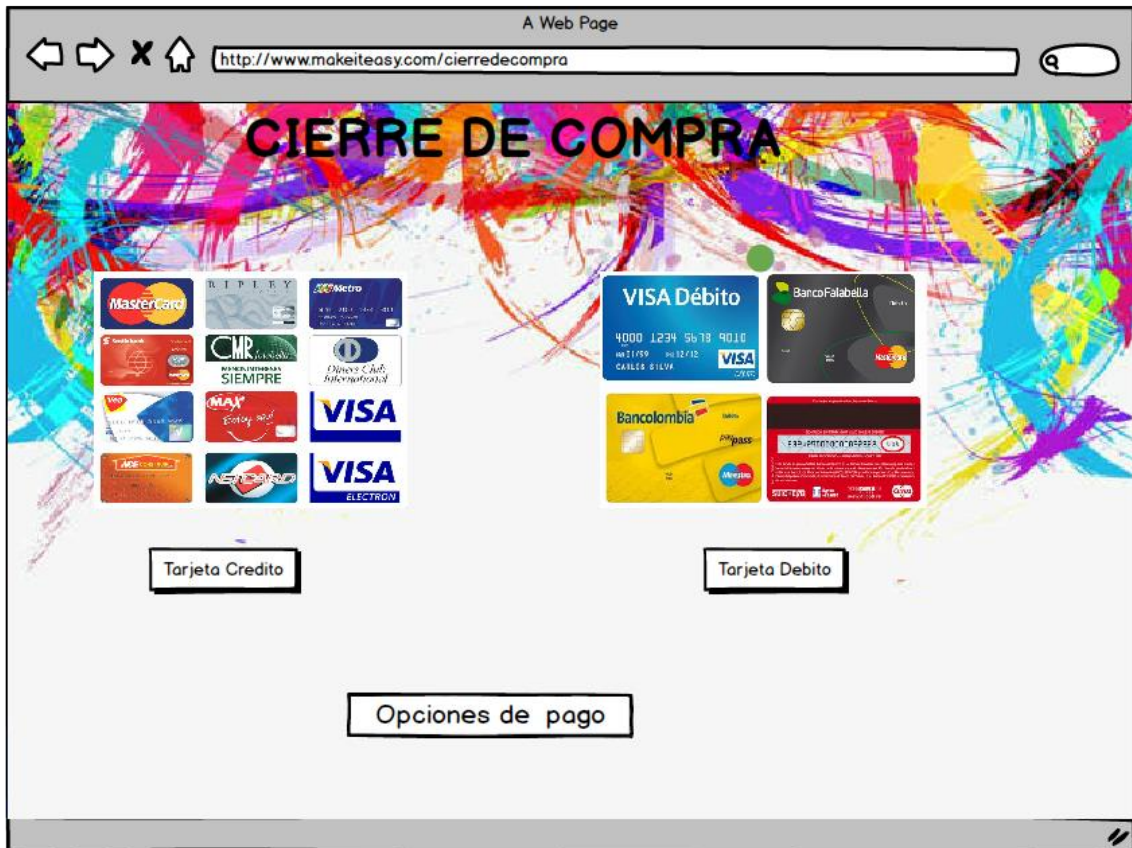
A Web Page

http://www.makeiteasy.com/cierredecompra

CIERRE DE COMPRA

MasterCard
RIPLEY
Metro
CMR
SIEMPRE
Diners Club International
MAX
VISA
NETCARD
VISA
ELECTRON

VISA Débito
4000 1234 5678 9010
CARLOS SILVA
VISA
BancoFalabella
Bancolombia
Maestro

Tarjeta Credito

Tarjeta Debito

Opciones de pago